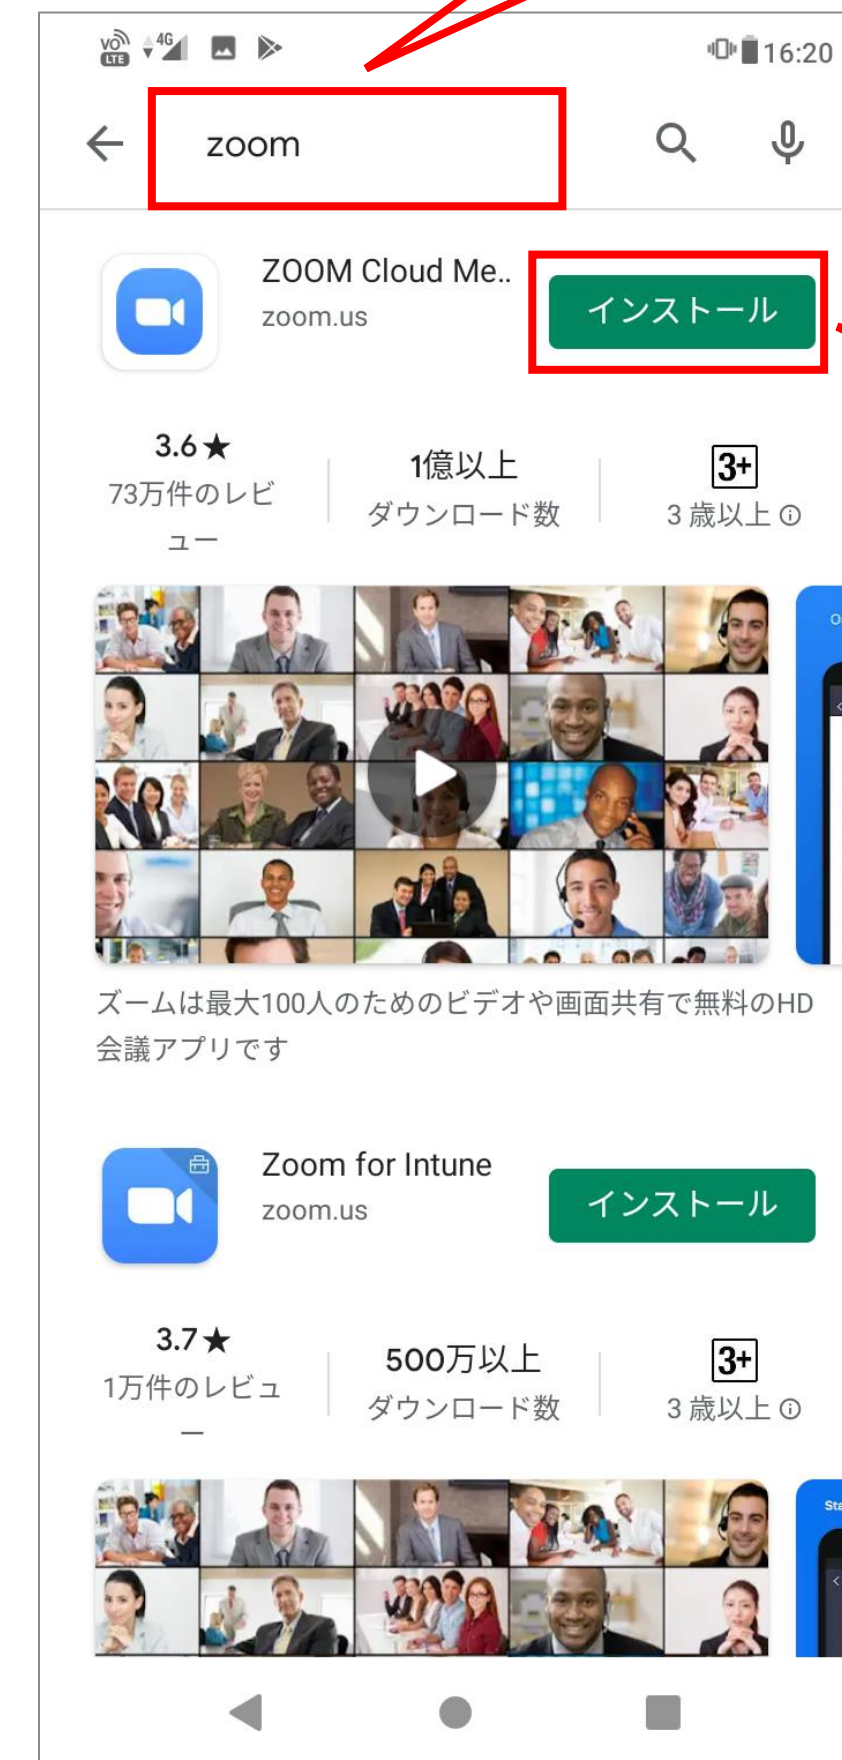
Vo LTE 4G 16:20

zoom

ZOOM Cloud Me..
zoom.us
インストール

3.6★
73万件のレビュー

1億以上
ダウンロード数

3+
3 歳以上

ズームは最大100人のためのビデオや画面共有で無料のHD会議アプリです

Zoom for Intune
zoom.us
インストール

3.7★
1万件のレビュー

500万以上
ダウンロード数

3+
3 歳以上